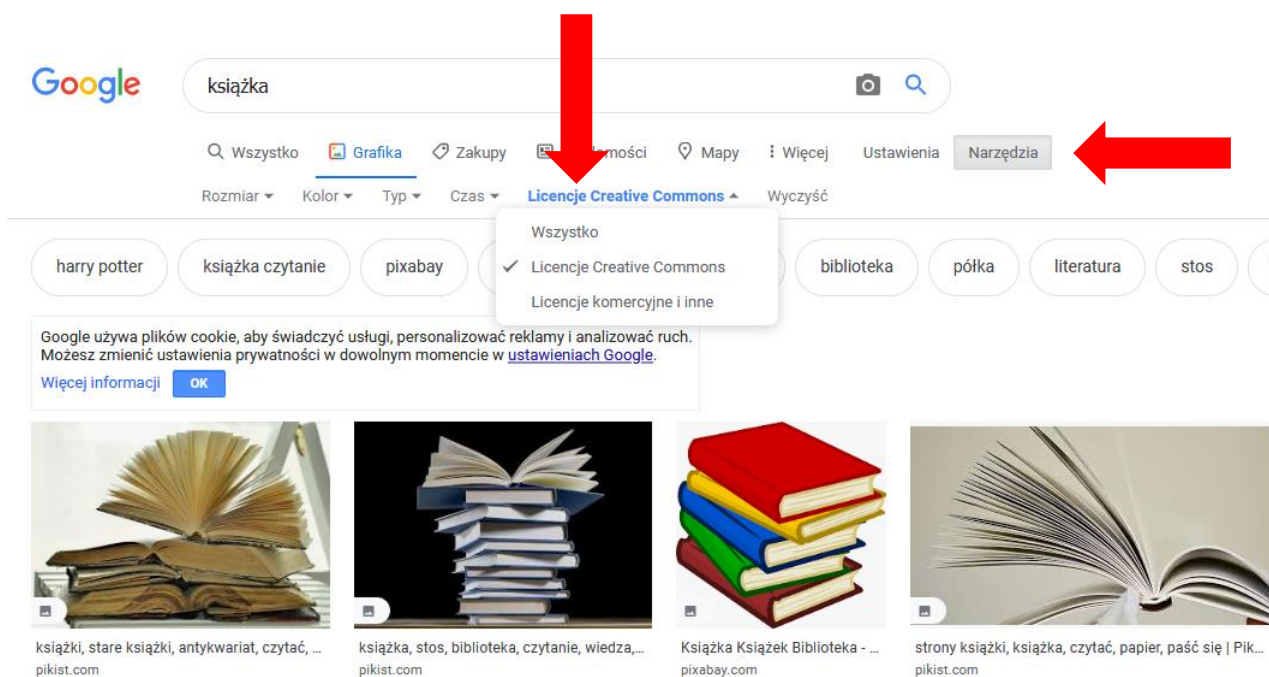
Google

książka

Wszystko   Grafika   Zakupy   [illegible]omości   Mapy   ⋮ Więcej   Ustawienia   Narzędzia

Rozmiar ▾   Kolor ▾   Typ ▾   Czas ▾   Licencje Creative Commons ▴   Wyczyść

Wszystko
✓ Licencje Creative Commons
Licencje komercyjne i inne

harry potter   książka czytanie   pixabay   biblioteka   półka   literatura   stos

Google używa plików cookie, aby świadczyć usługi, personalizować reklamy i analizować ruch. Możesz zmienić ustawienia prywatności w dowolnym momencie w ustawieniach Google.
Więcej informacji   OK

książki, stare książki, antykwariat, czytać, ...
pikist.com

książka, stos, biblioteka, czytanie, wiedza,...
pikist.com

Książka Książek Biblioteka - ...
pixabay.com

strony książki, książka, czytać, papier, paść się | Pik...
pikist.com